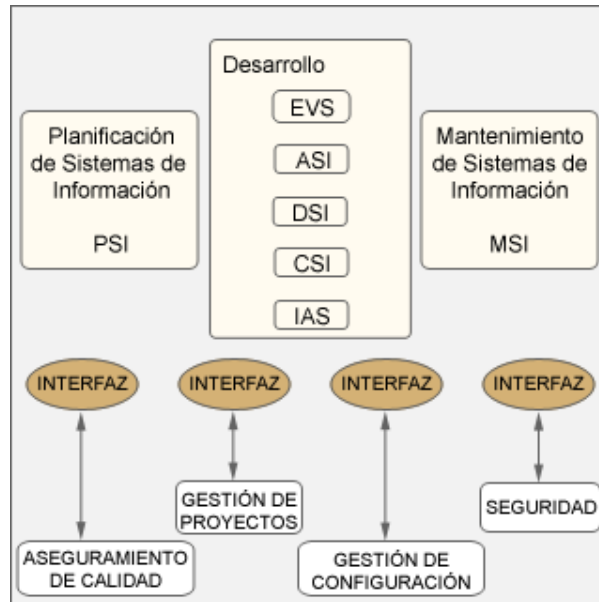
Planificación de Sistemas de Información

PSI

Desarrollo

EVS

ASI

DSI

CSI

IAS

Mantenimiento de Sistemas de Información

MSI

INTERFAZ

INTERFAZ

INTERFAZ

INTERFAZ

GESTIÓN DE PROYECTOS

SEGURIDAD

ASEGURAMIENTO DE CALIDAD

GESTIÓN DE CONFIGURACIÓN